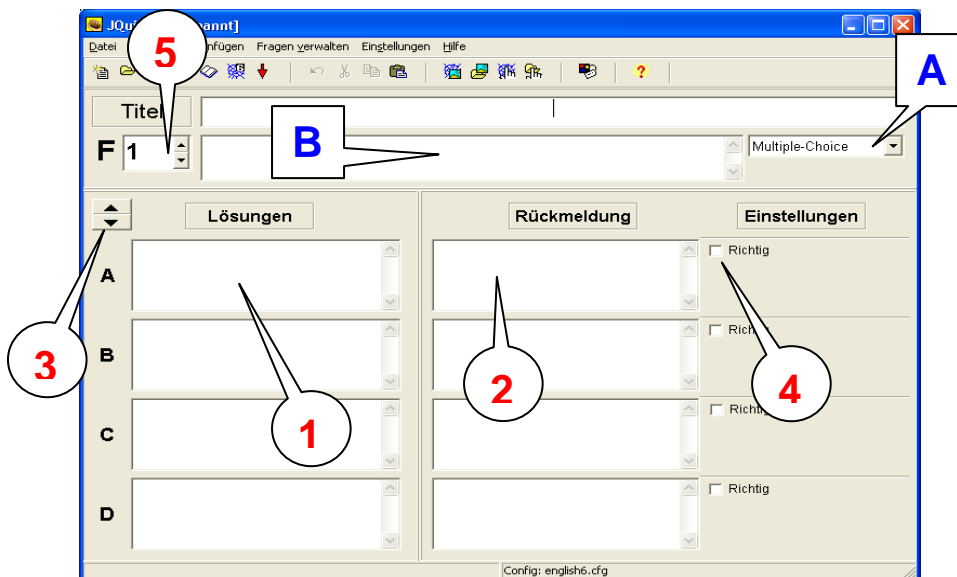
JQui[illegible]annt]

Datei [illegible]nfügen Fragen verwalten Einstellungen Hilfe

5

A

Titel

F 1

B

Multiple-Choice

Lösungen

Rückmeldung

Einstellungen

A

Richtig

3

B

Rich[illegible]

2

4

1

C

Richtig

D

Richtig

Config: english6.cfg